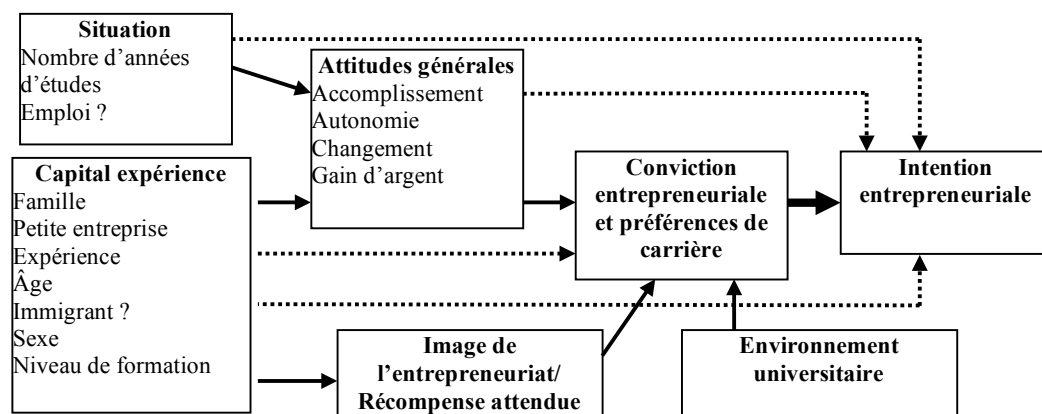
Situation
Nombre d'années d'études
Emploi ?

Attitudes générales
Accomplissement
Autonomie
Changement
Gain d'argent

Capital expérience
Famille
Petite entreprise
Expérience
Âge
Immigrant ?
Sexe
Niveau de formation

Conviction entrepreneuriale et préférences de carrière

Intention entrepreneuriale

Image de l'entrepreneuriat/ Récompense attendue

Environnement universitaire